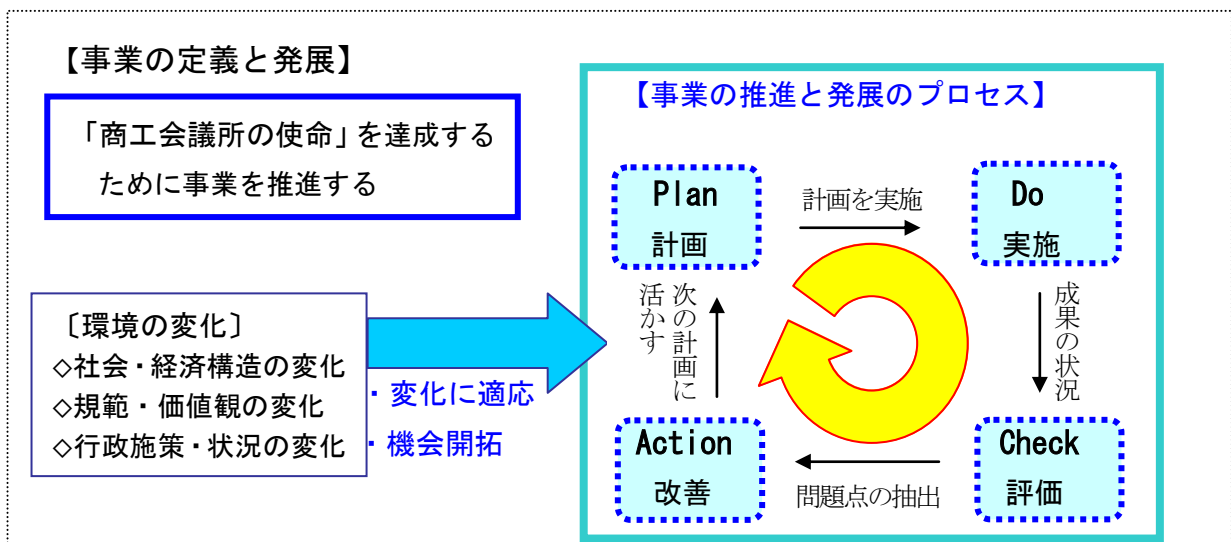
【事業の定義と発展】

「商工会議所の使命」を達成するために事業を推進する

〔環境の変化〕
◇社会・経済構造の変化
◇規範・価値観の変化
◇行政施策・状況の変化

・変化に適応
・機会開拓

【事業の推進と発展のプロセス】

Plan
計画

計画を実施

Do
実施

成果の状況

Check
評価

問題点の抽出

Action
改善

次の計画に活かす